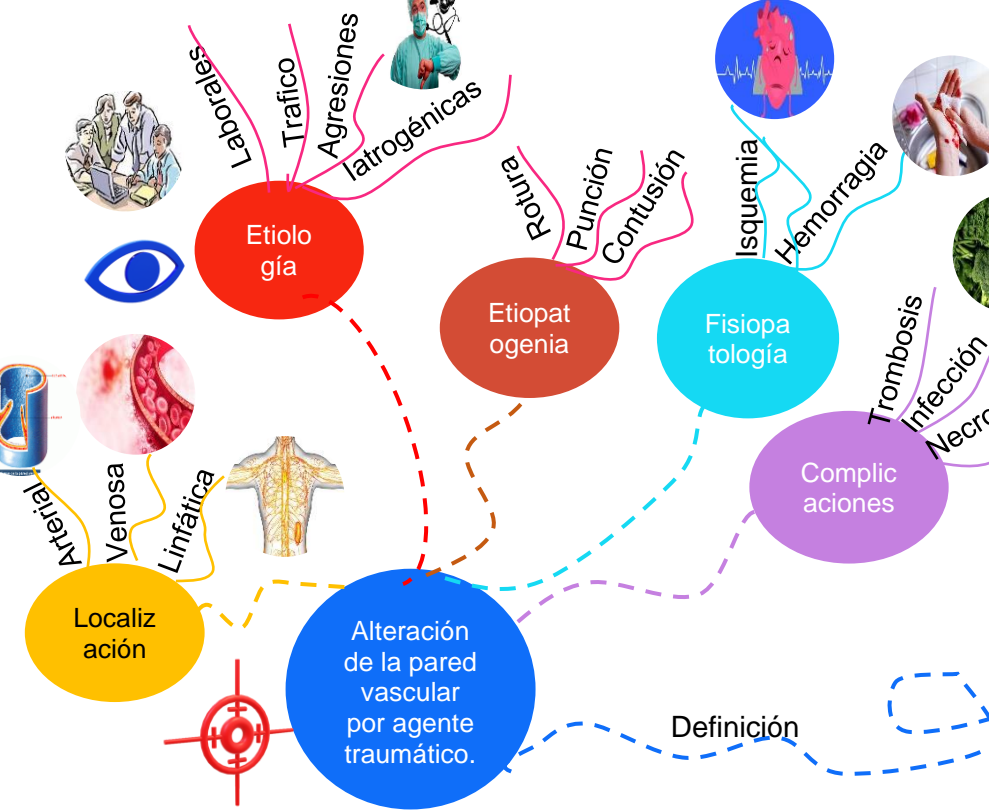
Etiolo
gía

Laborales
Trafico
Agresiones
Iatrogénicas

Etiopat
ogenia

Rotura
Punción
Contusión

Fisiopa
tología

Isquemia
Hemorragia

Complic
aciones

Trombosis
Infección
Necro

Localiz
ación

Arterial
Venosa
Linfática

Alteración
de la pared
vascular
por agente
traumático.

Definición